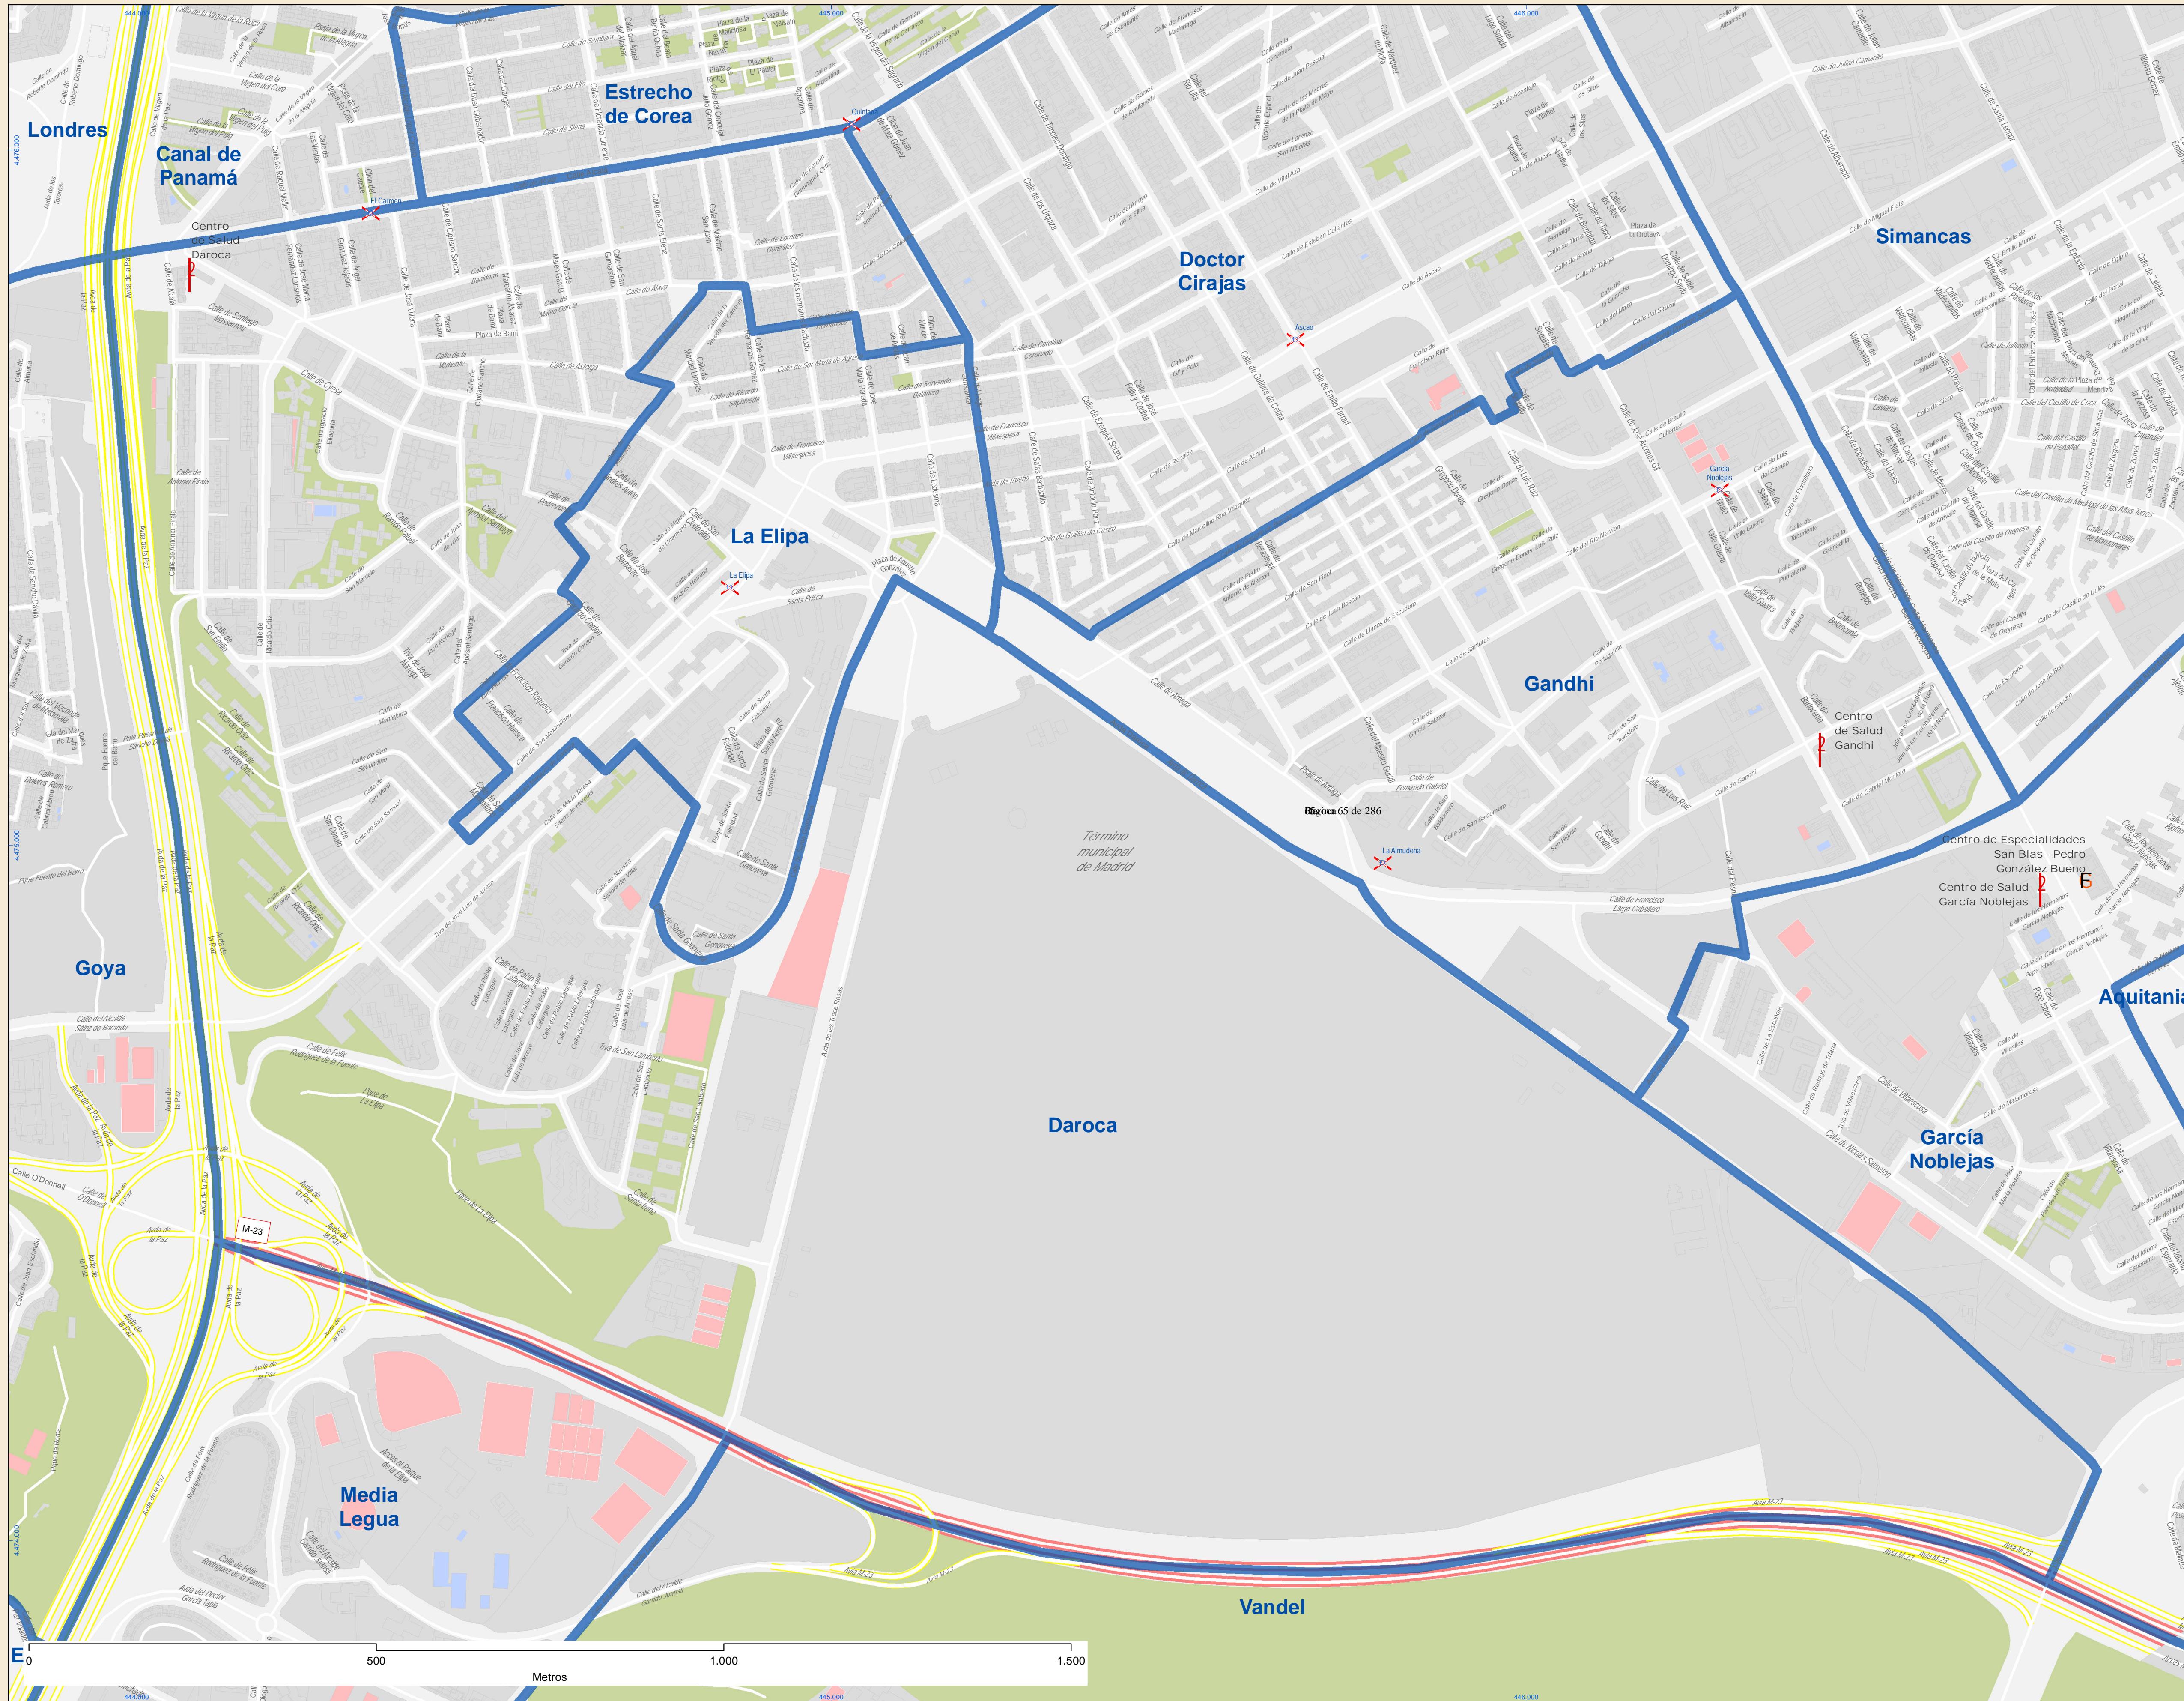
Londres

Canal de Panamá

Estrecho de Corea

Centro de Salud Daroca

Doctor Cirajas

Simancas

La Elipa

Gandhi

Centro de Salud Gandhi

Página 65 de 286

Término municipal de Madrid

Centro de Especialidades San Blas - Pedro González Bueno

Centro de Salud García Noblejas

Goya

Aquitania

Daroca

García Noblejas

M-23

Media Legua

Vandel

E

0
500
1.000
1.500
Metros

El Carmen
Quintana
Ascao
García Noblejas
La Elipa
La Almudena